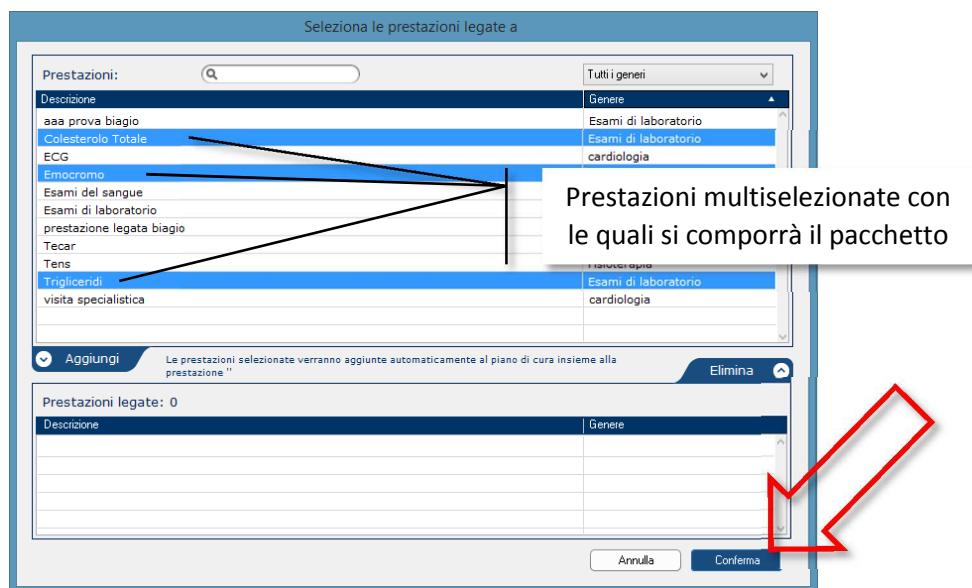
Seleziona le prestazioni legate a

Prestazioni:

Tutti i generi

| Descrizione | Genere |
|---|---|
| aaa prova biagio | Esami di laboratorio |
| Colesterolo Totale | Esami di laboratorio |
| ECG | cardiologia |
| Emocromo | |
| Esami del sangue | |
| Esami di laboratorio | |
| prestazione legata biagio | |
| Tecar | |
| Tens | Fisioterapia |
| Trigliceridi | Esami di laboratorio |
| visita specialistica | cardiologia |

Prestazioni multiselezionate con le quali si comporrà il pacchetto

Aggiungi

Le prestazioni selezionate verranno aggiunte automaticamente al piano di cura insieme alla prestazione ''

Elimina

Prestazioni legate: 0

| Descrizione | Genere |
|---|---|

Annulla

Conferma